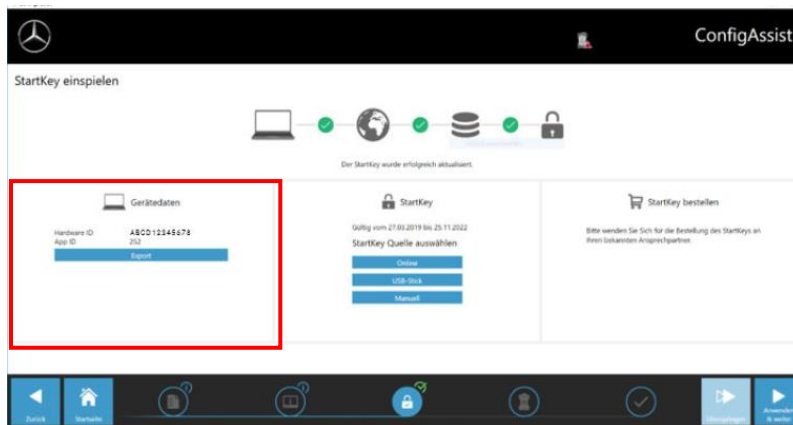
ConfigAssist

StartKey einspielen

Der StartKey wurde erfolgreich aktualisiert.

Gerätedaten

Hardware ID ABCD12345678
App ID 252

Export

StartKey

Gültig vom 27.03.2019 bis 25.11.2022

StartKey Quelle auswählen

Online

USB-Stick

Manuell

StartKey bestellen

Bitte wenden Sie Sich für die Bestellung des StartKeys an Ihren bekannten Ansprechpartner.

Zurück

Startseite

Überspringen

Anwenden & weiter